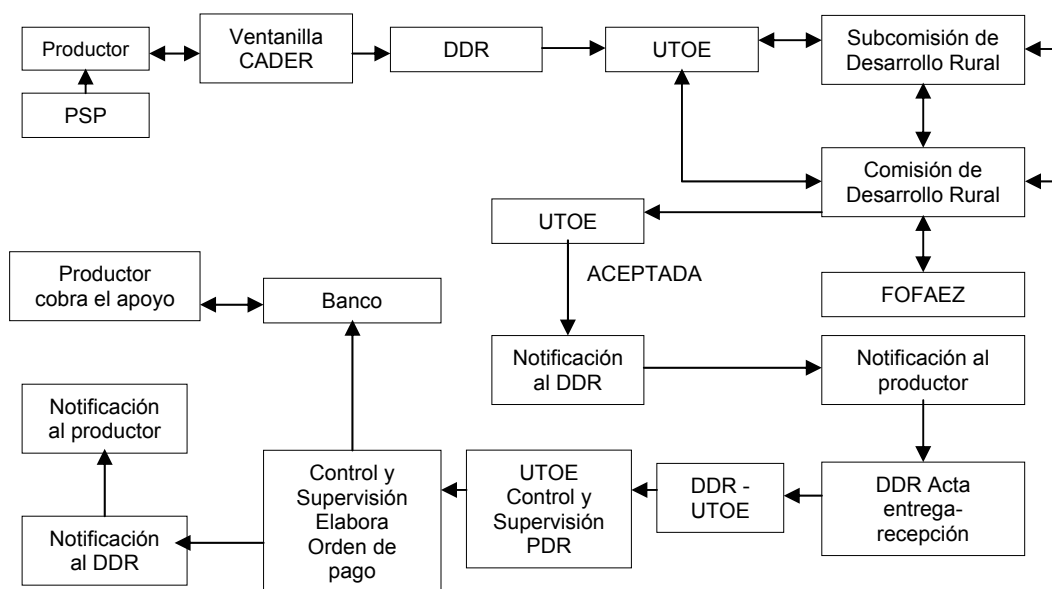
Productor

PSP

Ventanilla CADER

DDR

UTOE

Subcomisión de Desarrollo Rural

Comisión de Desarrollo Rural

UTOE

ACEPTADA

FOFAEZ

Productor cobra el apoyo

Banco

Notificación al DDR

Notificación al productor

Notificación al productor

Control y Supervisión Elabora Orden de pago

UTOE Control y Supervisión PDR

DDR - UTOE

DDR Acta entrega-recepción

Notificación al DDR